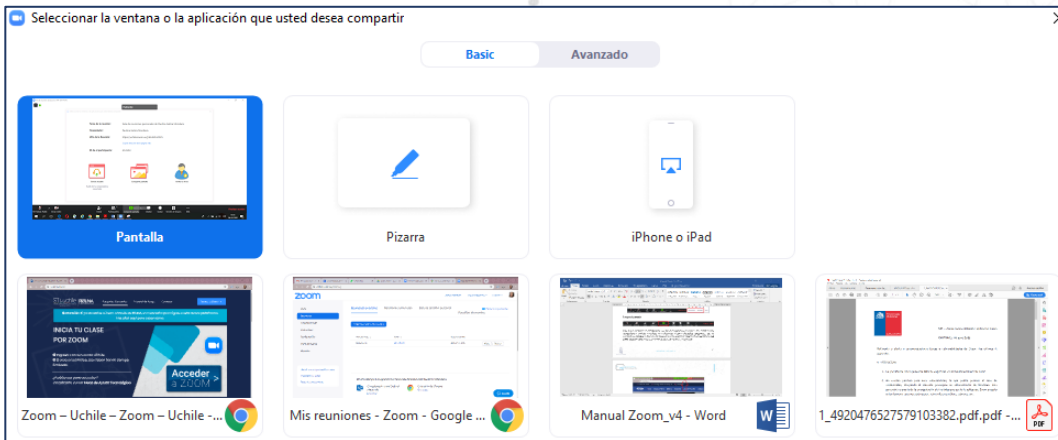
Seleccionar la ventana o la aplicación que usted desea compartir

Basic

Avanzado

Pantalla

Pizarra

iPhone o iPad

Zoom – Uchile – Zoom – Uchile -...

Mis reuniones - Zoom - Google ...

Manual Zoom_v4 - Word

1_4920476527579103382.pdf.pdf -...